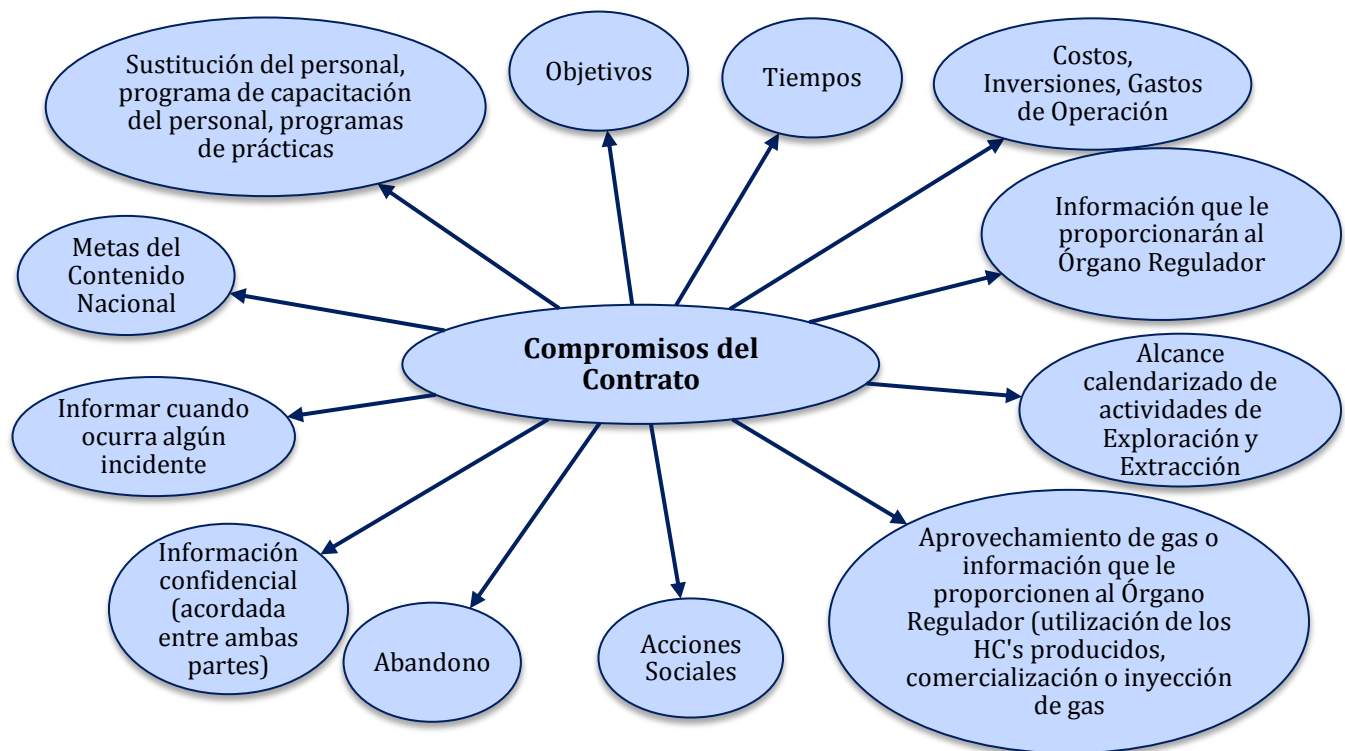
Compromisos del Contrato

Sustitución del personal, programa de capacitación del personal, programas de prácticas

Objetivos

Tiempos

Costos, Inversiones, Gastos de Operación

Metas del Contenido Nacional

Información que le proporcionarán al Órgano Regulador

Informar cuando ocurra algún incidente

Alcance calendarizado de actividades de Exploración y Extracción

Información confidencial (acordada entre ambas partes)

Abandono

Acciones Sociales

Aprovechamiento de gas o información que le proporcionen al Órgano Regulador (utilización de los HC's producidos, comercialización o inyección de gas